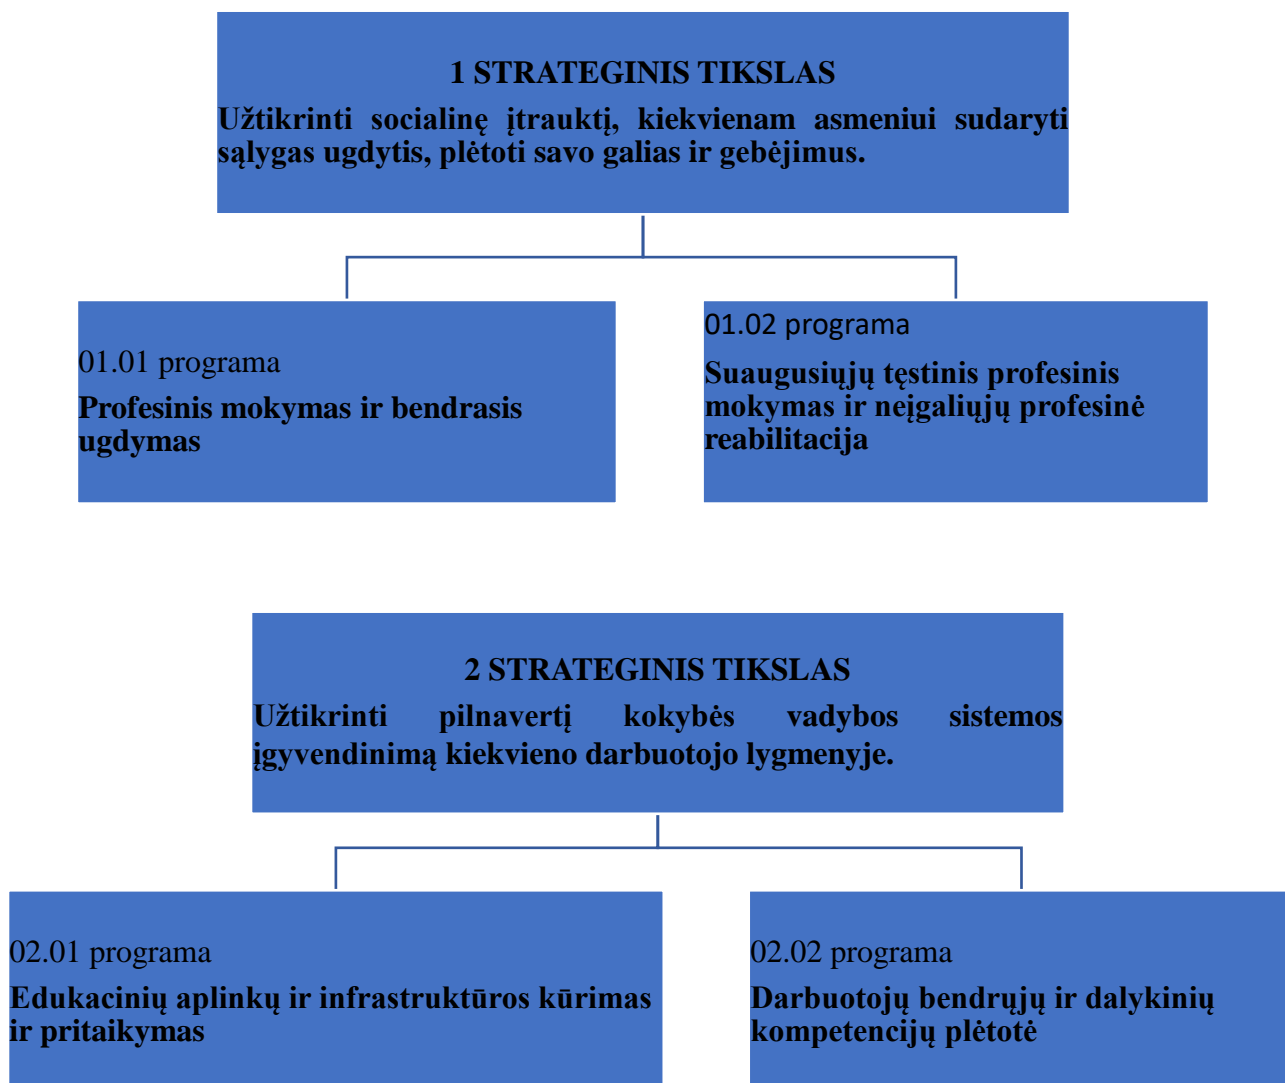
1 STRATEGINIS TIKSLAS
Užtikrinti socialinę įtraukti, kiekvienam asmeniui sudaryti sąlygas ugdytis, plėtoti savo galias ir gebėjimus.

01.01 programa
Profesinis mokymas ir bendrasis ugdymas

01.02 programa
Suaugusiųjų tęstinis profesinis mokymas ir neįgaliųjų profesinė reabilitacija

2 STRATEGINIS TIKSLAS
Užtikrinti pilnavertį kokybės vadybos sistemos įgyvendinimą kiekvieno darbuotojo lygmenyje.

02.01 programa
Edukacinių aplinkų ir infrastruktūros kūrimas ir pritaikymas

02.02 programa
Darbuotojų bendrųjų ir dalykinių kompetencijų plėtotė